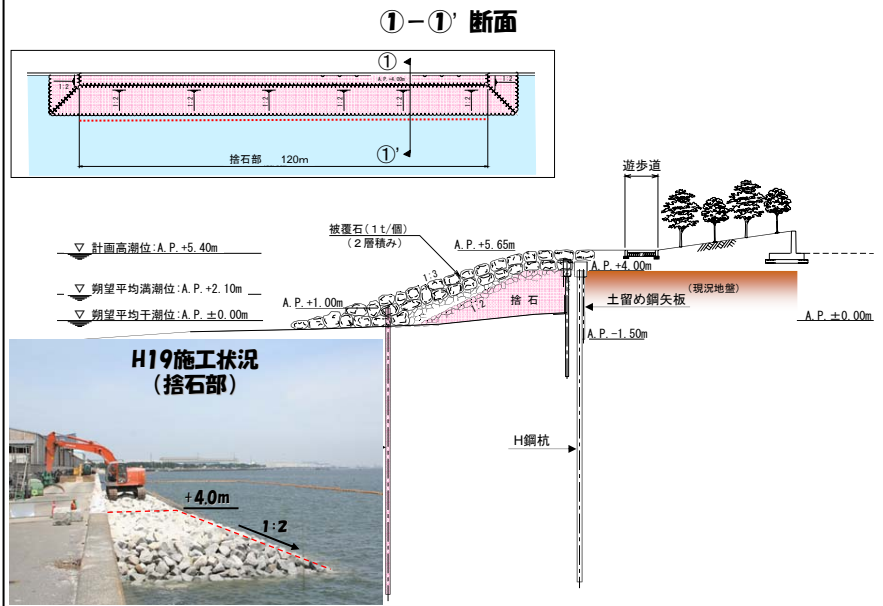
①－①' 断面

①
A.P.+4.00m
1:2
1:2
1:2
1:2
捨石部　120m
①'

遊歩道

被覆石（1t/個）
（2層積み）
A.P.+5.65m
▽ 計画高潮位：A.P.+5.40m
A.P.+4.00m
1:3
▽ 朔望平均満潮位：A.P.+2.10m
（現況地盤）
A.P.+1.00m
1:2
捨石
土留め鋼矢板
▽ 朔望平均干潮位：A.P.±0.00m
A.P.±0.00m
A.P.-1.50m

H19施工状況
（捨石部）

+4.0m
1:2

H鋼杭